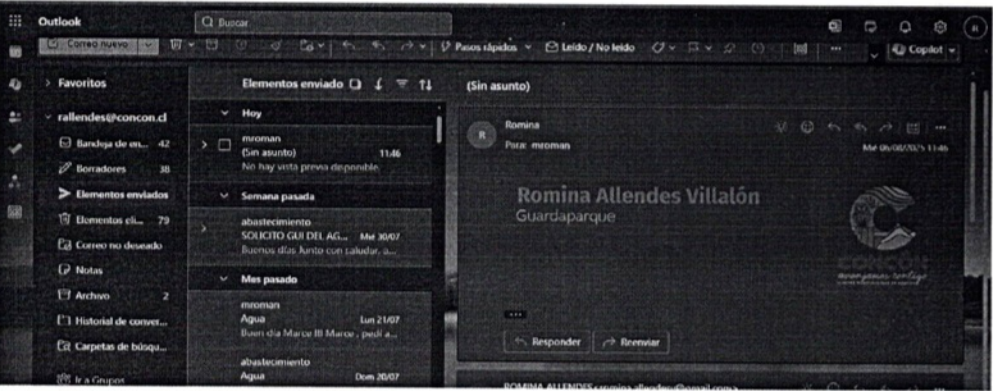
Outlook

Buscar

Correo nuevo

Pasos rápidos

Leído / No leído

Copilot

Favoritos

rallendes@concon.cl

Bandeja de en... 42

Borradores 38

Elementos enviados

Elementos eli... 79

Correo no deseado

Notas

Archivo 2

Historial de conver...

Carpetas de búsqu...

Ir a Grupos

Elementos enviado

Hoy

mroman
(Sin asunto) 11:46
No hay vista previa disponible.

Semana pasada

abastecimiento
SOLICITO GUI DEL AG... Mié 30/07
Buenos días Junto con saludar, a...

Mes pasado

mroman
Agua Lun 21/07
Buen día Marco ## Marco , pedí a...

abastecimiento
Agua Dom 20/07

(Sin asunto)

Romina
Para: mroman

Mié 06/08/2025 11:46

Romina Allendes Villalón
Guardaparque

CONCON

...

Responder

Reenviar

ROMINA ALLENDES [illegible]